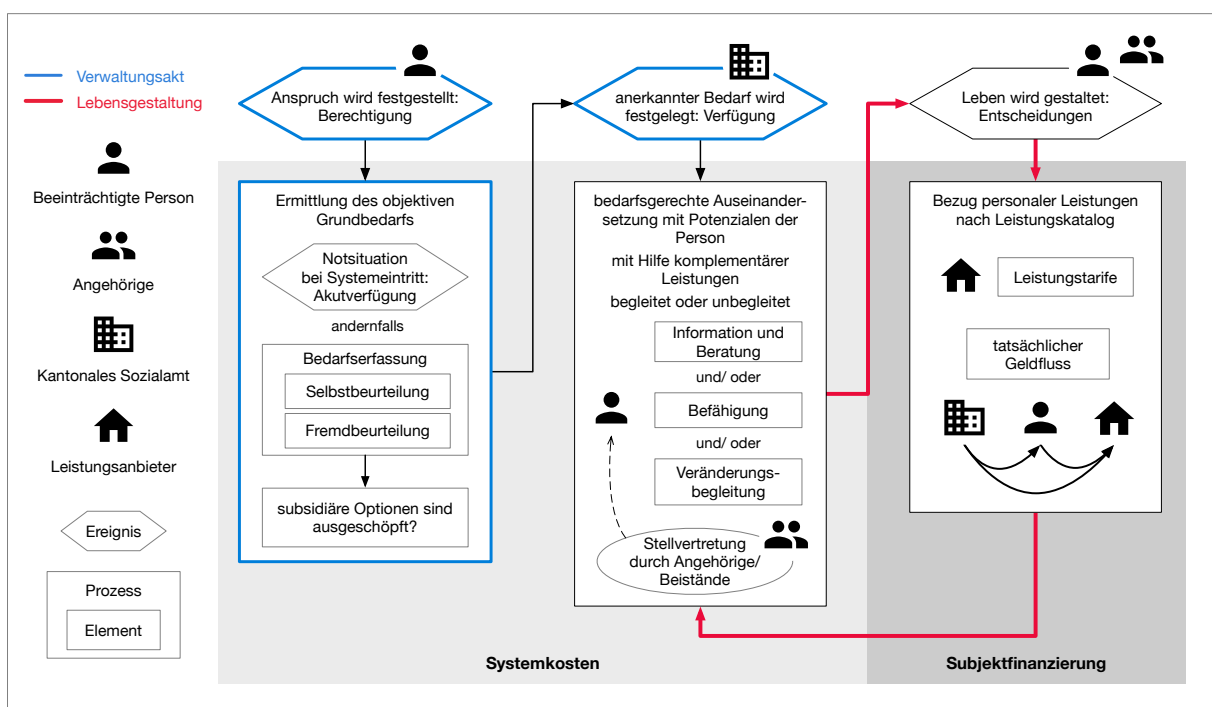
Verwaltungsakt
Lebensgestaltung

Beeinträchtigte Person

Angehörige

Kantonales Sozialamt

Leistungsanbieter

Ereignis

Prozess

Element

Anspruch wird festgestellt: Berechtigung

Ermittlung des objektiven Grundbedarfs

Notsituation bei Systemeintritt: Akutverfügung

andernfalls

Bedarfserfassung

Selbstbeurteilung

Fremdbeurteilung

subsidiäre Optionen sind ausgeschöpft?

anerkannter Bedarf wird festgelegt: Verfügung

bedarfsgerechte Auseinandersetzung mit Potenzialen der Person

mit Hilfe komplementärer Leistungen

begleitet oder unbegleitet

Information und Beratung

und/ oder

Befähigung

und/ oder

Veränderungsbegleitung

Stellvertretung durch Angehörige/ Beistände

Leben wird gestaltet: Entscheidungen

Bezug personaler Leistungen nach Leistungskatalog

Leistungstarife

tatsächlicher Geldfluss

Systemkosten

Subjektfinanzierung